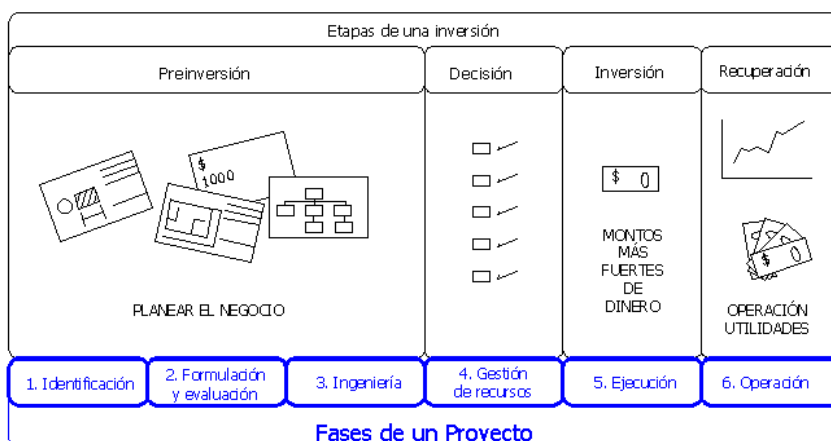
Etapas de una inversión

Preinversión

Decisión

Inversión

Recuperación

$ 1000

$ 0

MONTOS MÁS FUERTES DE DINERO

$ 0

PLANEAR EL NEGOCIO

OPERACIÓN UTILIDADES

1. Identificación

2. Formulación y evaluación

3. Ingeniería

4. Gestión de recursos

5. Ejecución

6. Operación

Fases de un Proyecto